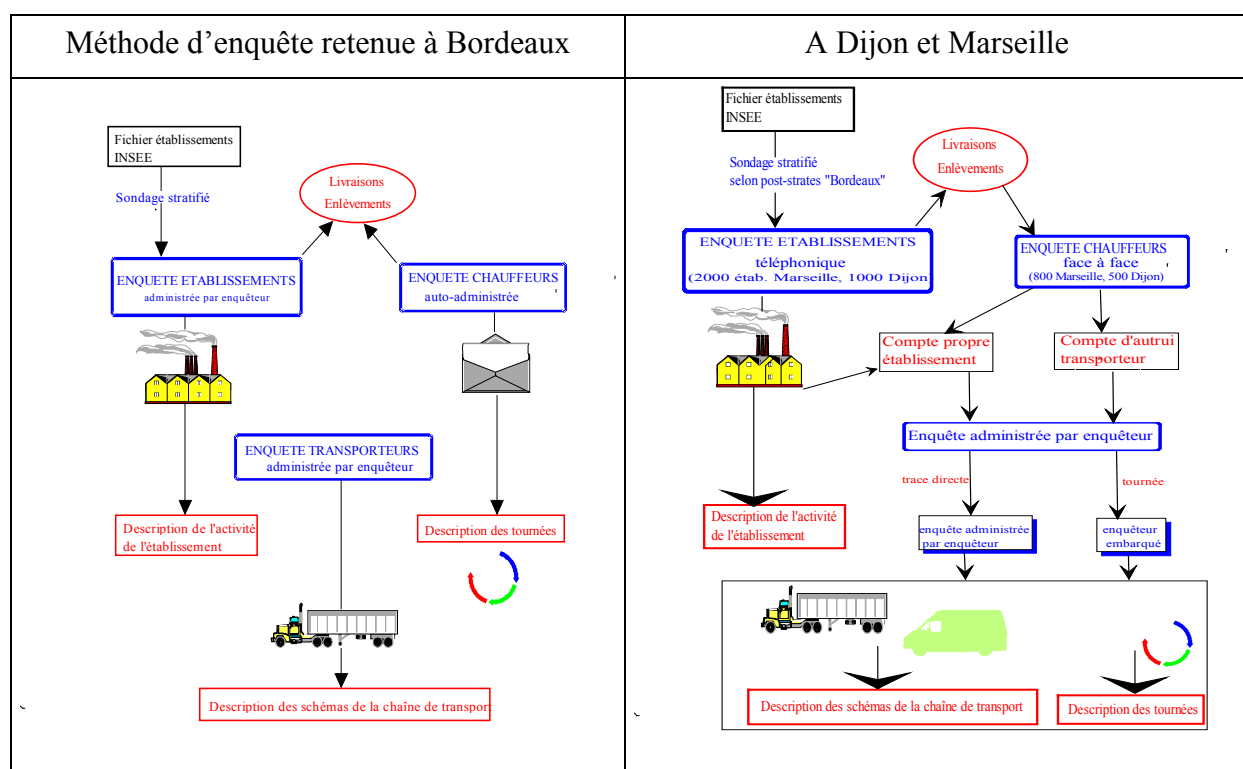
| Méthode d'enquête retenue à Bordeaux | A Dijon et Marseille |
|---|---|
| Fichier établissements INSEE<br>Sondage stratifié<br>Livraisons Enlèvements<br>ENQUETE ETABLISSEMENTS administrée par enquêteur<br>ENQUETE CHAUFFEURS auto-administrée<br>ENQUETE TRANSPORTEURS administrée par enquêteur<br>Description de l'activité de l'établissement<br>Description des tournées<br>Description des schémas de la chaîne de transport | Fichier établissements INSEE<br>Sondage stratifié selon post-strates "Bordeaux"<br>Livraisons Enlèvements<br>ENQUETE ETABLISSEMENTS téléphonique (2000 étab. Marseille, 1000 Dijon<br>ENQUETE CHAUFFEURS face à face (800 Marseille, 500 Dijon)<br>Compte propre établissement<br>Compte d'autrui transporteur<br>Enquête administrée par enquêteur<br>trace directe<br>tournée<br>enquête administrée par enquêteur<br>enquêteur embarqué<br>Description de l'activité de l'établissement<br>Description des schémas de la chaîne de transport<br>Description des tournées |